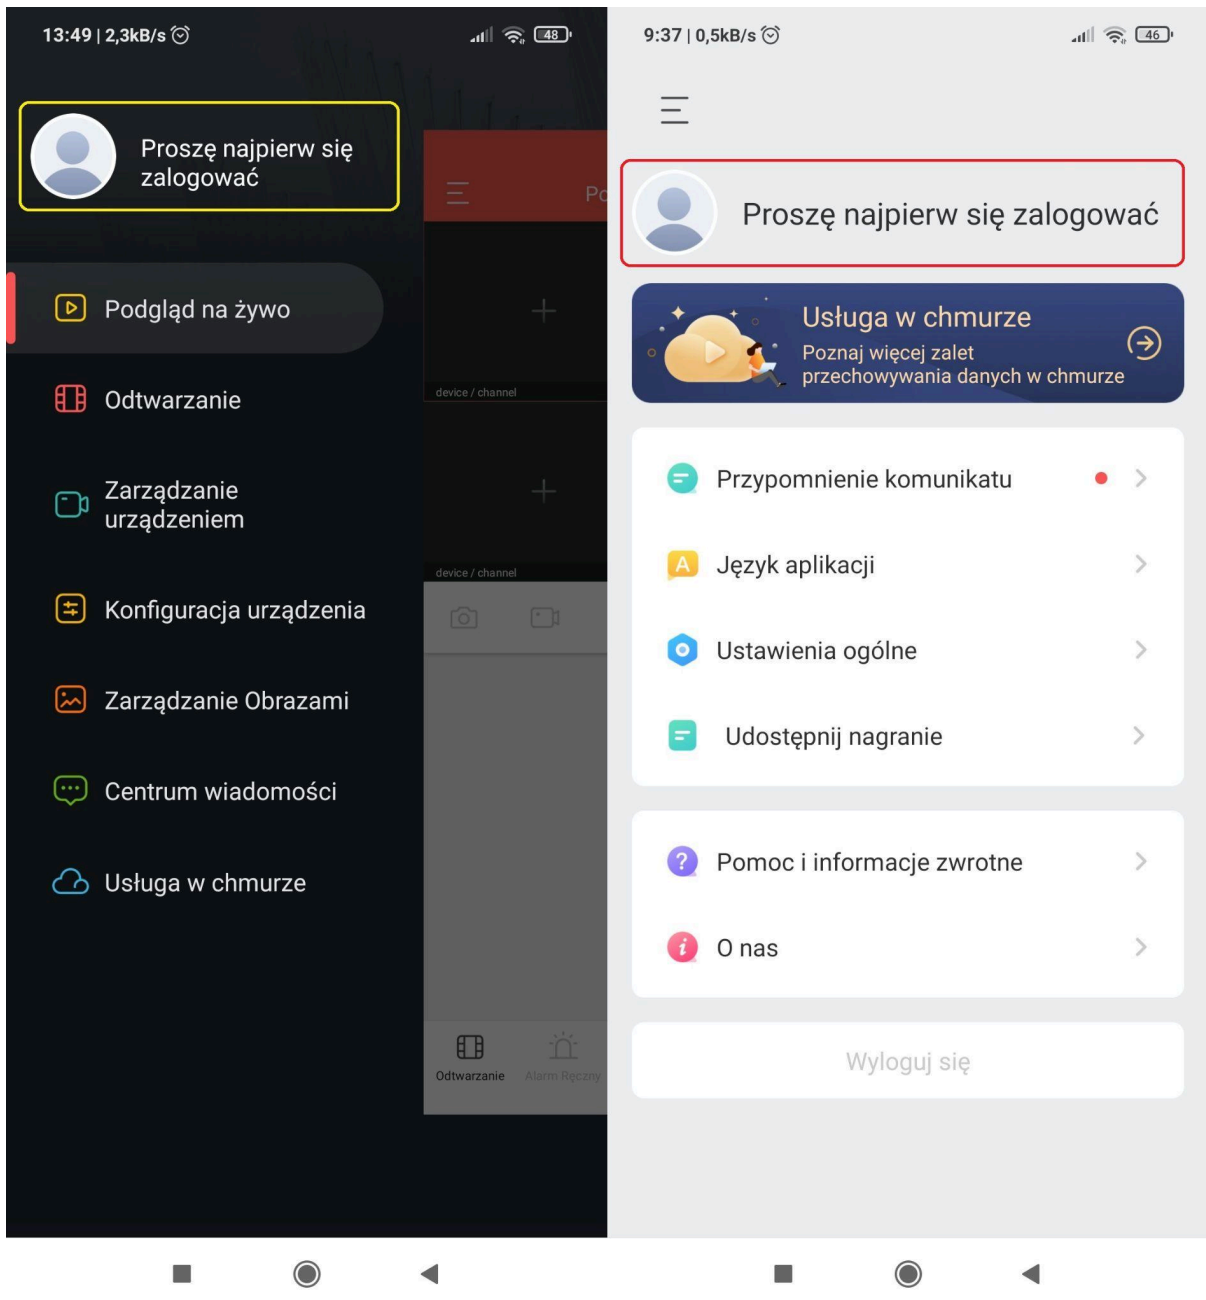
13:49 | 2,3kB/s

48

Proszę najpierw się zalogować

Po

Podgląd na żywo

Odtwarzanie

Zarządzanie urządzeniem

Konfiguracja urządzenia

Zarządzanie Obrazami

Centrum wiadomości

Usługa w chmurze

device / channel

device / channel

Odtwarzanie

Alarm Ręczny

9:37 | 0,5kB/s

46

Proszę najpierw się zalogować

Usługa w chmurze
Poznaj więcej zalet przechowywania danych w chmurze

Przypomnienie komunikatu

Język aplikacji

Ustawienia ogólne

Udostępnij nagranie

Pomoc i informacje zwrotne

O nas

Wyloguj się